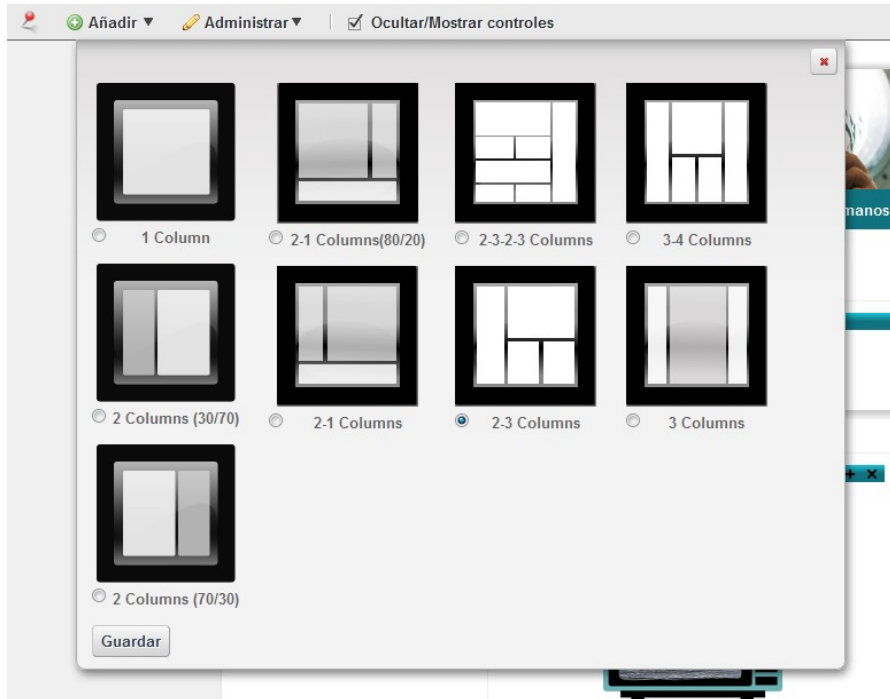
Añadir ▼ Administrar ▼ Ocultar/Mostrar controles

×

manos

1 Column

2-1 Columns(80/20)

2-3-2-3 Columns

3-4 Columns

2 Columns (30/70)

2-1 Columns

2-3 Columns

3 Columns

2 Columns (70/30)

Guardar